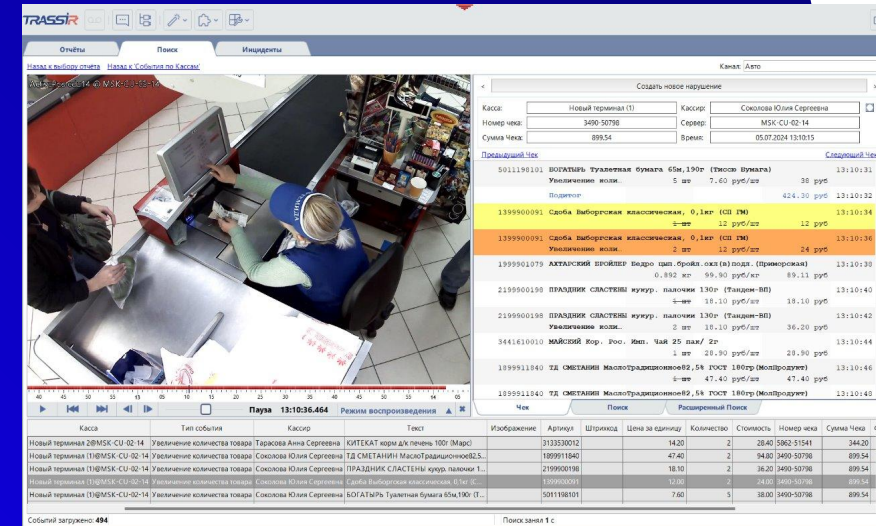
TRASSIR

Отчёты Поиск Инциденты

Назад к выбору отчёта Назад к 'События по Кассам'

Канал: Авто

Создать новое нарушение

Касса: Новый терминал (1)
Кассир: Соколова Юлия Сергеевна
Номер чека: 3490-50798
Сервер: MSK-CU-02-14
Сумма Чека: 899,54
Время: 05.07.2024 13:10:15

Предыдущий Чек
Следующий Чек

5011198101 БОГАТЫРЬ Туалетная бумага 65м,190г (Тиссю Бумага) 13:10:31
Увеличение коли. 5 шт 7.60 руб/шт 38 руб
Подытог 424.30 руб 13:10:32
1399900091 Сдоба Выборгская классическая, 0,1кг (СП ГМ) 13:10:34
1 шт 12 руб/шт 12 руб
1399900091 Сдоба Выборгская классическая, 0,1кг (СП ГМ) 13:10:36
Увеличение коли. 2 шт 12 руб/шт 24 руб
1999901079 АХТАРСКИЙ БРОЙЛЕР Бедро цып.бройл.охл(в)подл. (Приморская) 13:10:38
0.892 кг 99.90 руб/кг 89.11 руб
2199900198 ПРАЗДНИК СЛАСТЕНЫ кукур. палочки 130г (Тандем-ВП) 13:10:40
1 шт 18.10 руб/шт 18.10 руб
2199900198 ПРАЗДНИК СЛАСТЕНЫ кукур. палочки 130г (Тандем-ВП) 13:10:42
Увеличение коли. 2 шт 18.10 руб/шт 36.20 руб
3441610010 МАЙСКИЙ Кор. Рос. Имп. Чай 25 пак/ 2г 13:10:44
1 шт 28.90 руб/шт 28.90 руб
1899911840 ТД СМЕТАНИН МаслоТрадиционное82,5% ГОСТ 180гр(МолПродукт) 13:10:46
1 шт 47.40 руб/шт 47.40 руб
1899911840 ТД СМЕТАНИН МаслоТрадиционное82,5% ГОСТ 180гр(МолПродукт) 13:10:48

Пауза 13:10:36.464 Режим воспроизведения

Чек Поиск Расширенный Поиск

| Касса | Тип события | Кассир | Текст | Изображение | Артикул | Штрихкод | Цена за единицу | Количество | Стоимость | Номер чека | Сумма Чека |
|---|---|---|---|---|---|---|---|---|---|---|---|
| Новый терминал 2@MSK-CU-02-14 | Увеличение количества товара | Тарасова Анна Сергеевна | КИТЕКАТ корм д/к печень 100г (Марс) | | 3133530012 | | 14.20 | 2 | 28.40 | 5962-51541 | 344.20 |
| Новый терминал (1)@MSK-CU-02-14 | Увеличение количества товара | Соколова Юлия Сергеевна | ТД СМЕТАНИН МаслоТрадиционное82,5... | | 1899911840 | | 47.40 | 2 | 94.80 | 3490-50798 | 899.54 |
| Новый терминал (1)@MSK-CU-02-14 | Увеличение количества товара | Соколова Юлия Сергеевна | ПРАЗДНИК СЛАСТЕНЫ кукур. палочки 1... | | 2199900198 | | 18.10 | 2 | 36.20 | 3490-50798 | 899.54 |
| Новый терминал (1)@MSK-CU-02-14 | Увеличение количества товара | Соколова Юлия Сергеевна | Сдоба Выборгская классическая, 0,1кг (С... | | 1399900091 | | 12.00 | 2 | 24.00 | 3490-50798 | 899.54 |
| Новый терминал (1)@MSK-CU-02-14 | Увеличение количества товара | Соколова Юлия Сергеевна | БОГАТЫРЬ Туалетная бумага 65м,190г (Т... | | 5011198101 | | 7.60 | 5 | 38.00 | 3490-50798 | 899.54 |

Событий загружено: 494
Поиск занял 1 с